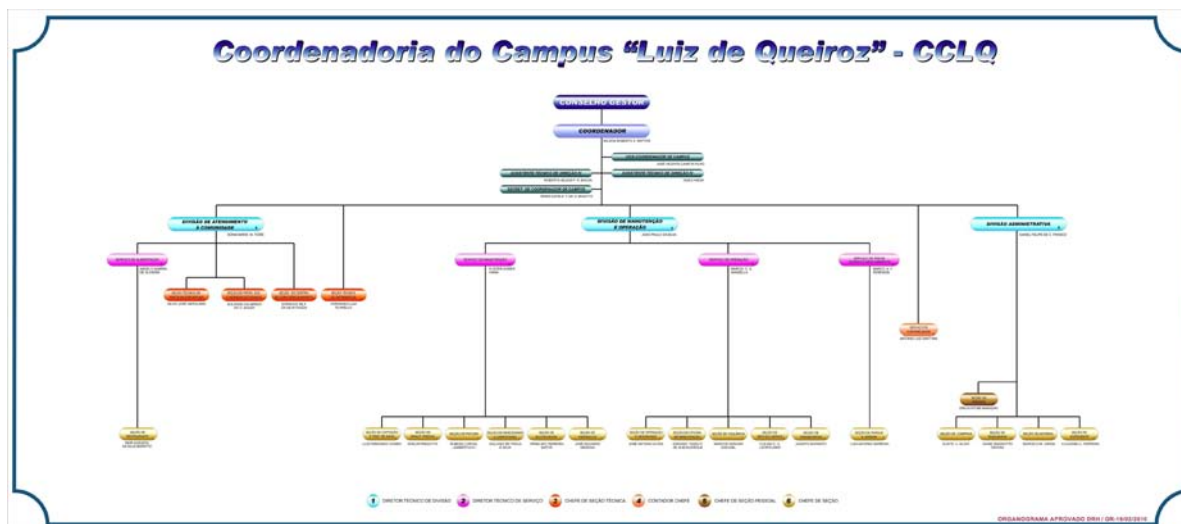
Coordenadoria do Campus "Luiz de Queiroz" - CCLQ

CONSELHO GESTOR

COORDENADOR

DIVISÃO DE ATENDIMENTO À COMUNIDADE

DIVISÃO DE MANUTENÇÃO E OPERAÇÃO

DIVISÃO ADMINISTRATIVA

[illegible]

DIRETOR TÉCNICO DE DIVISÃO
DIRETOR TÉCNICO DE SERVIÇO
CHEFE DE SEÇÃO TÉCNICA
CONTADOR CHEFE
CHEFE DE SEÇÃO PESSOAL
CHEFE DE SEÇÃO

ORGANOGRAMA APROVADO DRH / GR-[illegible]